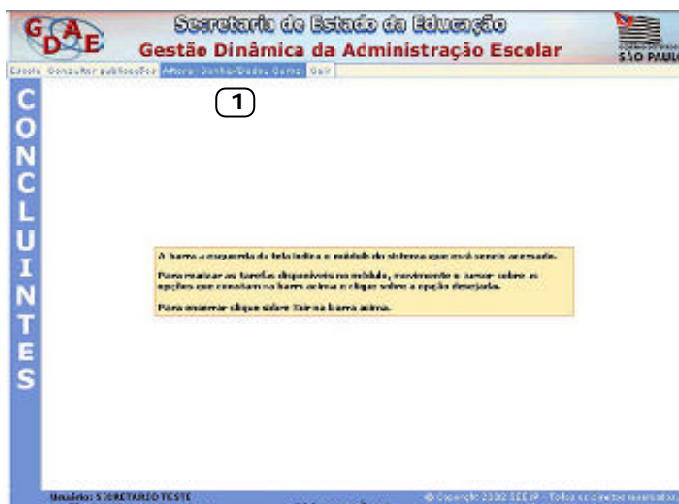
GDAE

Secretaria de Estado da Educação

Gestão Dinâmica da Administração Escolar

SÃO PAULO

Casos Consultar publicações Alterar Senha/Dados Cons. Sair

1

CONCLUINTES

A barra a esquerda da tela indica o módulo do sistema que está sendo acessado.

Para realizar as tarefas disponíveis no módulo, movimente o cursor sobre as opções que constam na barra acima e clique sobre a opção desejada.

Para encerrar clique sobre Sair na barra acima.

Usuário: SECRETARIO TESTE

© Copyright 2002 SEE/SP - Todos os direitos reservados